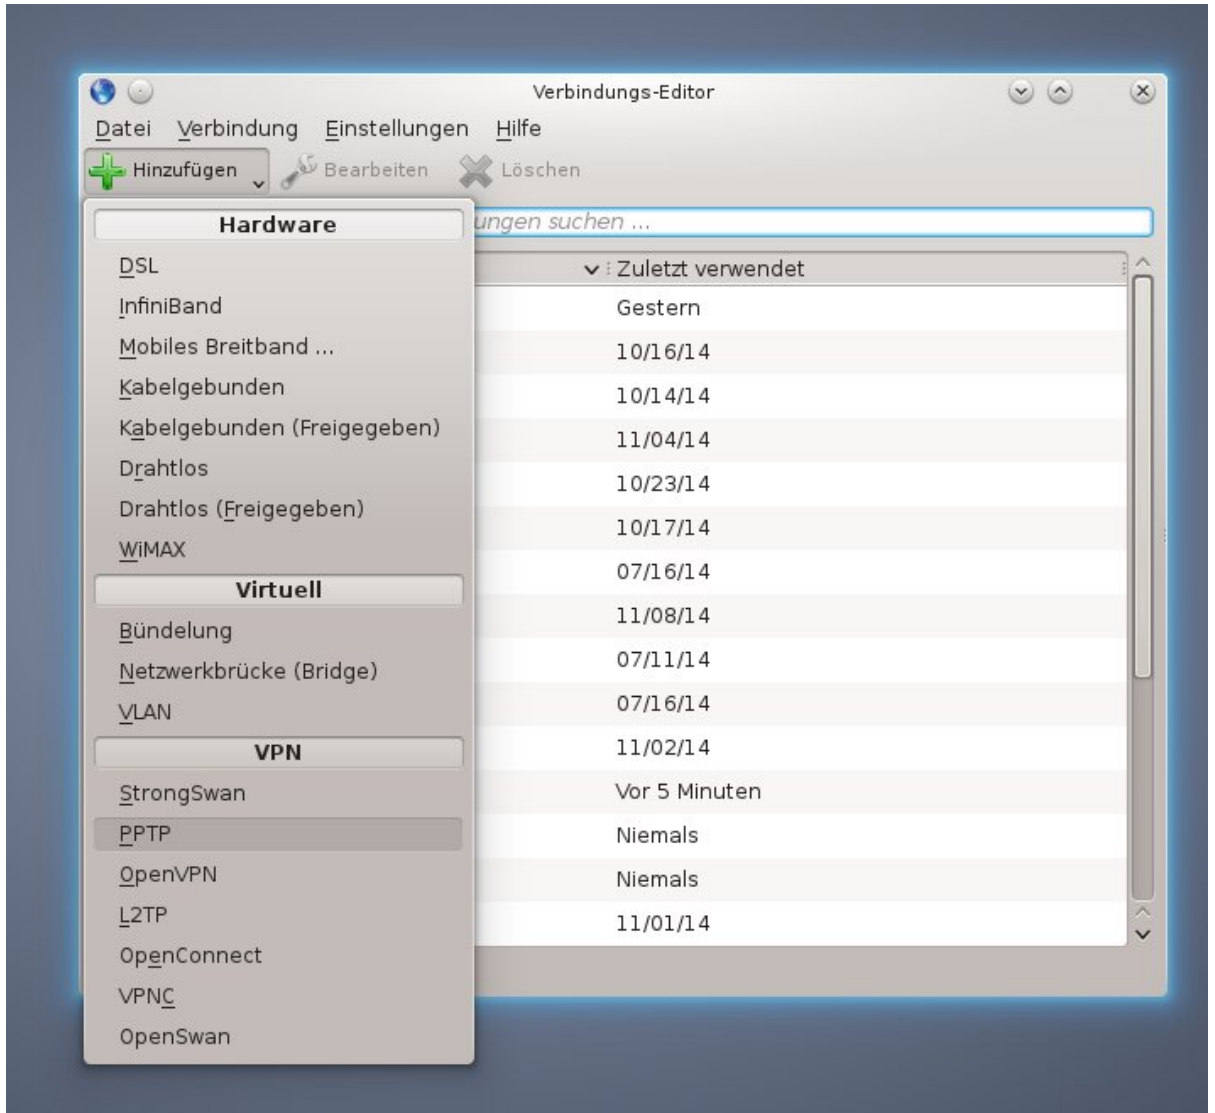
Verbindungs-Editor

Datei Verbindung Einstellungen Hilfe

Hinzufügen Bearbeiten Löschen

ungen suchen ...

Hardware
DSL
InfiniBand
Mobiles Breitband ...
Kabelgebunden
Kabelgebunden (Freigegeben)
Drahtlos
Drahtlos (Freigegeben)
WiMAX
Virtuell
Bündelung
Netzwerkbrücke (Bridge)
VLAN
VPN
StrongSwan
PPTP
OpenVPN
L2TP
OpenConnect
VPNC
OpenSwan

| Zuletzt verwendet |
|---|
| Gestern |
| 10/16/14 |
| 10/14/14 |
| 11/04/14 |
| 10/23/14 |
| 10/17/14 |
| 07/16/14 |
| 11/08/14 |
| 07/11/14 |
| 07/16/14 |
| 11/02/14 |
| Vor 5 Minuten |
| Niemals |
| Niemals |
| 11/01/14 |